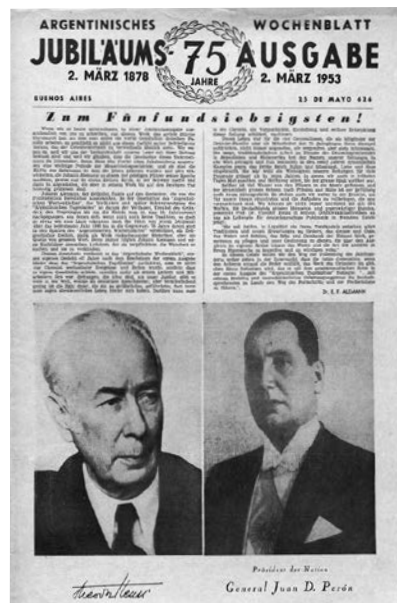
ARGENTINISCHES WOCHENBLATT

JUBILÄUMS 75 JAHRE AUSGABE

2. MÄRZ 1878 2. MÄRZ 1953

BUENOS AIRES 25 DE MAYO 634

Zum Fünfundsiebzigsten!

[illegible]

Dr. E. F. ALEMANN

Präsident der Nation

General Juan D. Perón

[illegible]